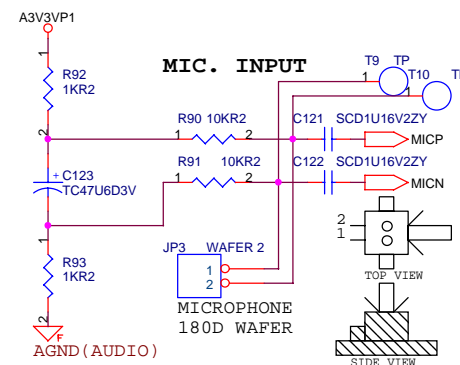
A3V3VP1

1
R92
1KR2
2

MIC. INPUT

T9 TP
1
T10 TP
1

R90 10KR2
1 2
C121 SCD1U16V2ZY
MICP

+ C123
TC47U6D3V

R91 10KR2
1 2
C122 SCD1U16V2ZY
MICN

1
R93
1KR2
2

2
1
TOP VIEW

JP3 WAFER 2
1
2

MICROPHONE
180D WAFER

AGND(AUDIO)

SIDE VIEW